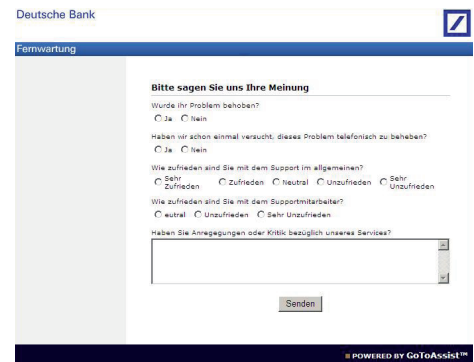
Deutsche Bank

Fernwartung

Bitte sagen Sie uns Ihre Meinung

Wurde ihr Problem behoben?

Ja Nein

Haben wir schon einmal versucht, dieses Problem telefonisch zu beheben?

Ja Nein

Wie zufrieden sind Sie mit dem Support im allgemeinen?

Sehr Zufrieden Zufrieden Neutral Unzufrieden Sehr Unzufrieden

Wie zufrieden sind Sie mit dem Supportmitarbeiter?

eutral Unzufrieden Sehr Unzufrieden

Haben Sie Anregungen oder Kritik bezüglich unseres Services?

Senden

POWERED BY GoToAssist™